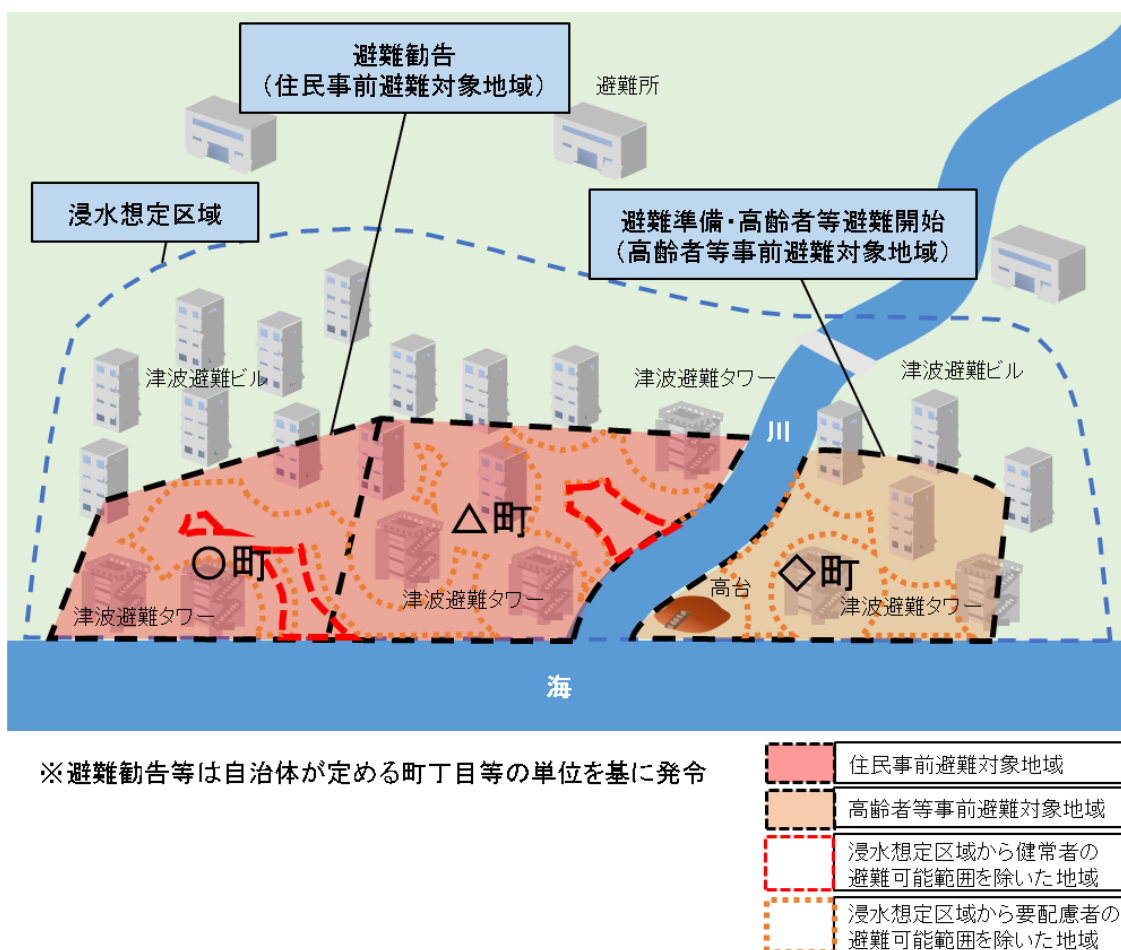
避難勧告
（住民事前避難対象地域）

避難所

浸水想定区域

避難準備・高齢者等避難開始
（高齢者等事前避難対象地域）

津波避難ビル

津波避難タワー

津波避難ビル

川

△町

○町

◇町

高台

津波避難タワー

津波避難タワー

津波避難タワー

海

※避難勧告等は自治体が定める町丁目等の単位を基に発令

| | |
|---|---|
| | 住民事前避難対象地域 |
| | 高齢者等事前避難対象地域 |
| | 浸水想定区域から健常者の避難可能範囲を除いた地域 |
| | 浸水想定区域から要配慮者の避難可能範囲を除いた地域 |